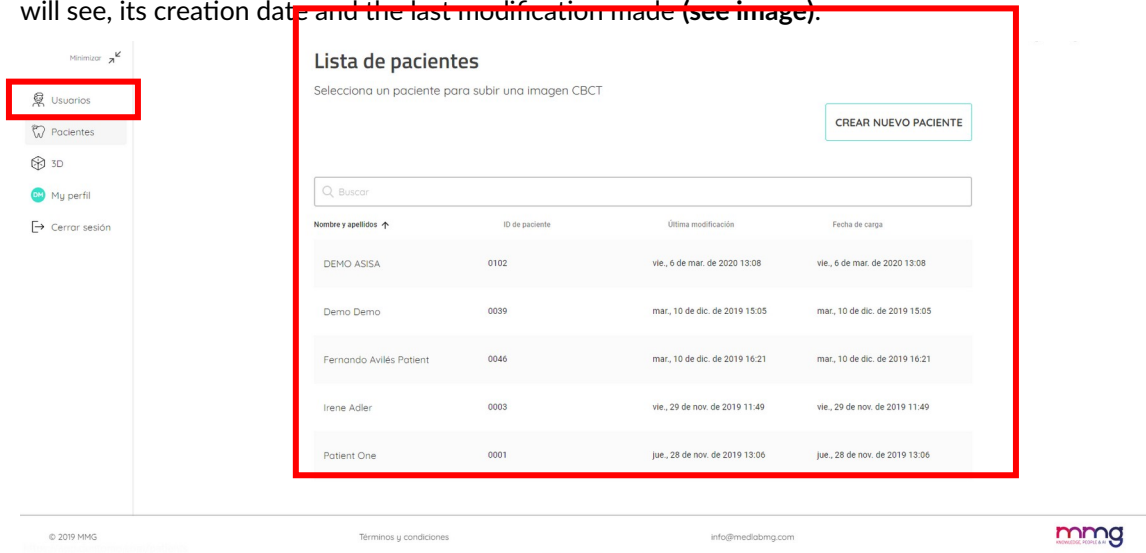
will see, its creation date and the last modification made (see image).

Minimizar

Usuarios

Pacientes

3D

DM My perfil

Cerrar sesión

Lista de pacientes

Selecciona un paciente para subir una imagen CBCT

CREAR NUEVO PACIENTE

Buscar

| Nombre y apellidos ↑ | ID de paciente | Última modificación | Fecha de carga |
|---|---|---|---|
| DEMO ASISA | 0102 | vie., 6 de mar. de 2020 13:08 | vie., 6 de mar. de 2020 13:08 |
| Demo Demo | 0039 | mar., 10 de dic. de 2019 15:05 | mar., 10 de dic. de 2019 15:05 |
| Fernando Avilés Patient | 0046 | mar., 10 de dic. de 2019 16:21 | mar., 10 de dic. de 2019 16:21 |
| Irene Adler | 0003 | vie., 29 de nov. de 2019 11:49 | vie., 29 de nov. de 2019 11:49 |
| Patient One | 0001 | jue., 28 de nov. de 2019 13:06 | jue., 28 de nov. de 2019 13:06 |

© 2019 MMG

Términos y condiciones

info@medlabmg.com

mmg
KNOWLEDGE, PEOPLE & IN